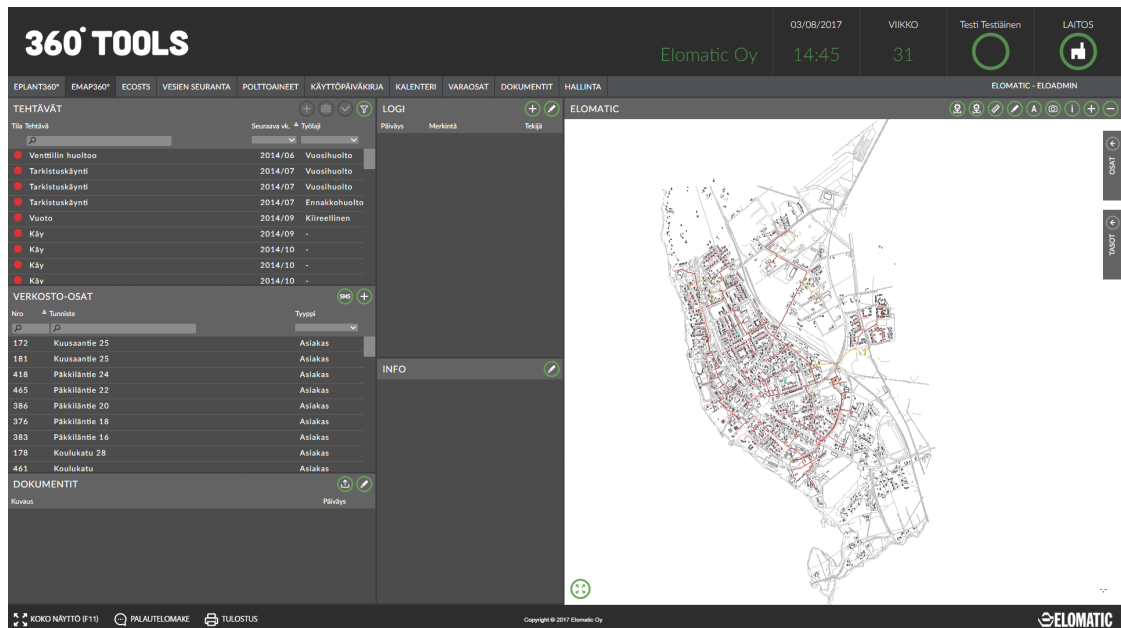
360° TOOLS

Elomatic Oy

03/08/2017
14:45

VIIKKO
31

Testi Testiläinen

LAITOS

EPLANT360° EMAP360° ECOSTS VESIEN SEURANTA POLTTOAINEET KÄYTTÖPÄIVÄKIRJA KALENTERI VARAOSAT DOKUMENTIT HALLINTA

ELOMATIC - ELOADMIN

TEHTÄVÄT

| Tila | Tehtävä | Seuraava vk. | Työlaji |
|---|---|---|---|
| | Venttiilin huoltoo | 2014/06 | Vuosihuolto |
| | Tarkistuskäynti | 2014/07 | Vuosihuolto |
| | Tarkistuskäynti | 2014/07 | Vuosihuolto |
| | Tarkistuskäynti | 2014/07 | Ennakkohuolto |
| | Vuoto | 2014/09 | Kiireellinen |
| | Käy | 2014/09 | - |
| | Käy | 2014/10 | - |
| | Käy | 2014/10 | - |
| | Käy | 2014/10 | - |

LOGI

| Päiväys | Merkintä | Tekijä |
|---|---|---|

ELOMATIC

OSAT

TASOT

VERKOSTO-OSAT

SMS

| Nro | Tunniste | Tyyppi |
|---|---|---|
| 172 | Kuusaantie 25 | Asiakas |
| 181 | Kuusaantie 25 | Asiakas |
| 418 | Päkkiläntie 24 | Asiakas |
| 465 | Päkkiläntie 22 | Asiakas |
| 386 | Päkkiläntie 20 | Asiakas |
| 376 | Päkkiläntie 18 | Asiakas |
| 383 | Päkkiläntie 16 | Asiakas |
| 178 | Koulukatu 28 | Asiakas |
| 461 | Koulukatu | Asiakas |

INFO

DOKUMENTIT

| Kuvaus | Päiväys |
|---|---|

KOKO NÄYTTÖ (F11) PALAUTELOMAKE TULOSTUS

Copyright © 2017 Elomatic Oy

ELOMATIC